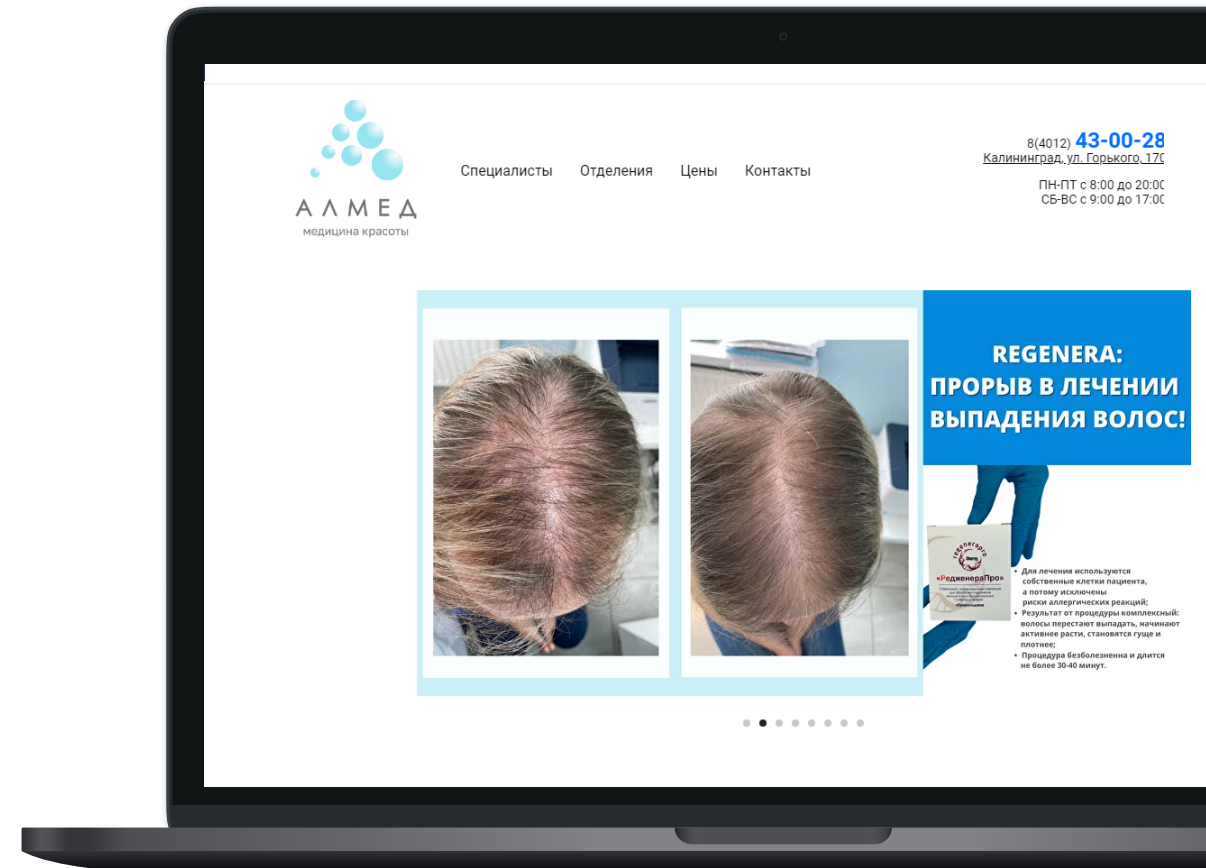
АЛМЕД
медицина красоты

Специалисты Отделения Цены Контакты

8(4012) 43-00-28
Калининград, ул. Горького, 17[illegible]

ПН-ПТ с 8:00 до 20:0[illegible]
СБ-ВС с 9:00 до 17:0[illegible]

REGENERA:
ПРОРЫВ В ЛЕЧЕНИИ ВЫПАДЕНИЯ ВОЛОС!

regenera
«РедженераПро»

• Для лечения используются собственные клетки пациента, а потому исключены риски аллергических реакций;
• Результат от процедуры комплексный: волосы перестают выпадать, начинают активнее расти, становятся гуще и плотнее;
• Процедура безболезненна и длится не более 30-40 минут.